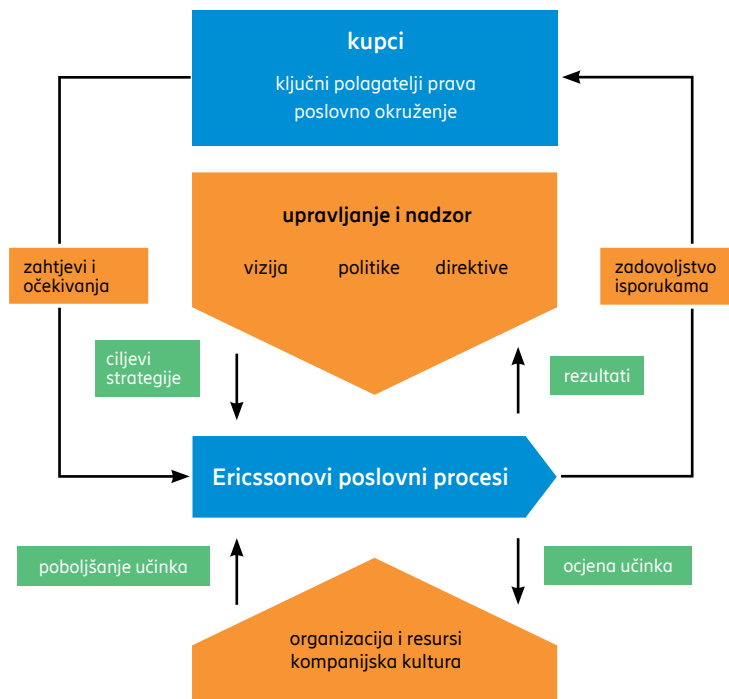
kupci

ključni polagatelji prava
poslovno okruženje

zahtjevi i
očekivanja

upravljanje i nadzor

vizija politike direktive

zadovoljstvo
isporukama

ciljevi
strategije

rezultati

Ericssonovi poslovni procesi

poboljšanje učinka

ocjena učinka

organizacija i resursi
kompanijska kultura